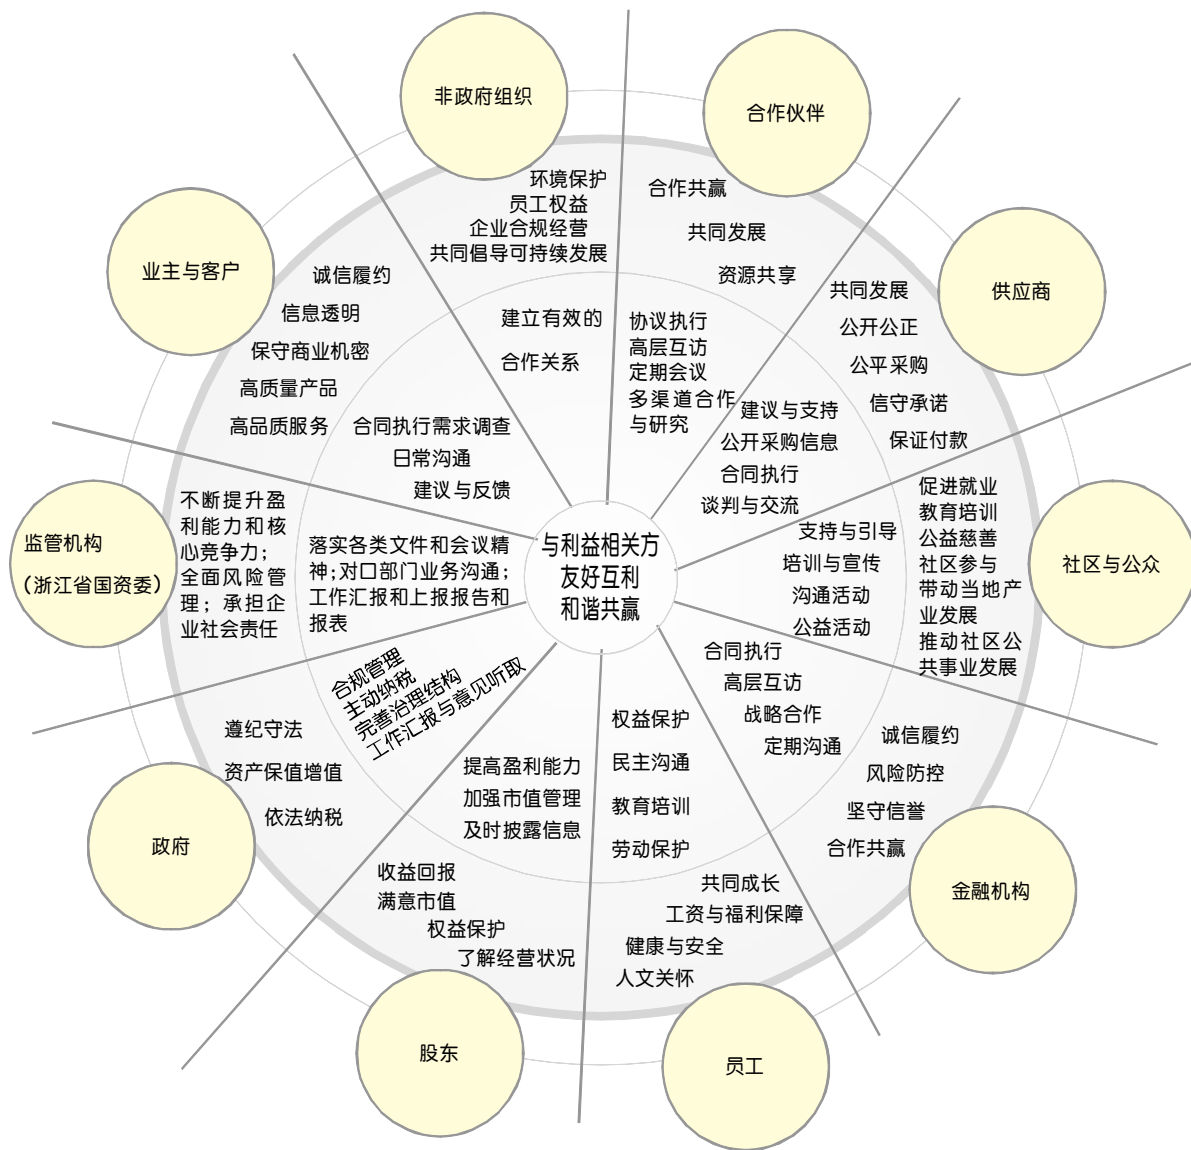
与利益相关方
友好互利
和谐共赢

非政府组织

环境保护
员工权益
企业合规经营
共同倡导可持续发展

建立有效的
合作关系

合作伙伴

合作共赢
共同发展
资源共享

协议执行
高层互访
定期会议
多渠道合作
与研究

供应商

共同发展
公开公正
公平采购
信守承诺
保证付款

建议与支持
公开采购信息
合同执行
谈判与交流

社区与公众

促进就业
教育培训
公益慈善
社区参与
带动当地产业发展
推动社区公共事业发展

支持与引导
培训与宣传
沟通活动
公益活动

金融机构

诚信履约
风险防控
坚守信誉
合作共赢

合同执行
高层互访
战略合作
定期沟通

员工

共同成长
工资与福利保障
健康与安全
人文关怀

权益保护
民主沟通
教育培训
劳动保护

股东

收益回报
满意市值
权益保护
了解经营状况

提高盈利能力
加强市值管理
及时披露信息

政府

遵纪守法
资产保值增值
依法纳税

合规管理
主动纳税
完善治理结构
工作汇报与意见听取

监管机构
（浙江省国资委）

不断提升盈利能力和核心竞争力；全面风险管理；承担企业社会责任

落实各类文件和会议精神；对口部门业务沟通；工作汇报和上报报告和报表

业主与客户

诚信履约
信息透明
保守商业机密
高质量产品
高品质服务

合同执行需求调查
日常沟通
建议与反馈